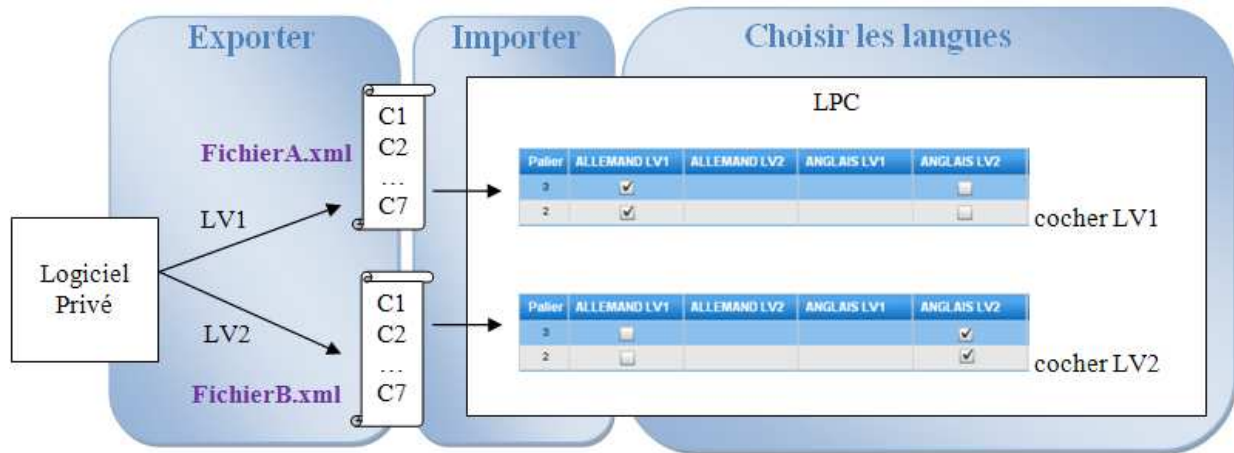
Exporter

Importer

Choisir les langues

FichierA.xml

C1
C2
…
C7

LV1

Logiciel Privé

LV2

FichierB.xml

C1
C2
…
C7

LPC

| Palier | ALLEMAND LV1 | ALLEMAND LV2 | ANGLAIS LV1 | ANGLAIS LV2 |
|---|---|---|---|---|
| 3 | ☑ | | | ☐ |
| 2 | ☑ | | | ☐ |

cocher LV1

| Palier | ALLEMAND LV1 | ALLEMAND LV2 | ANGLAIS LV1 | ANGLAIS LV2 |
|---|---|---|---|---|
| 3 | ☐ | | | ☑ |
| 2 | ☐ | | | ☑ |

cocher LV2